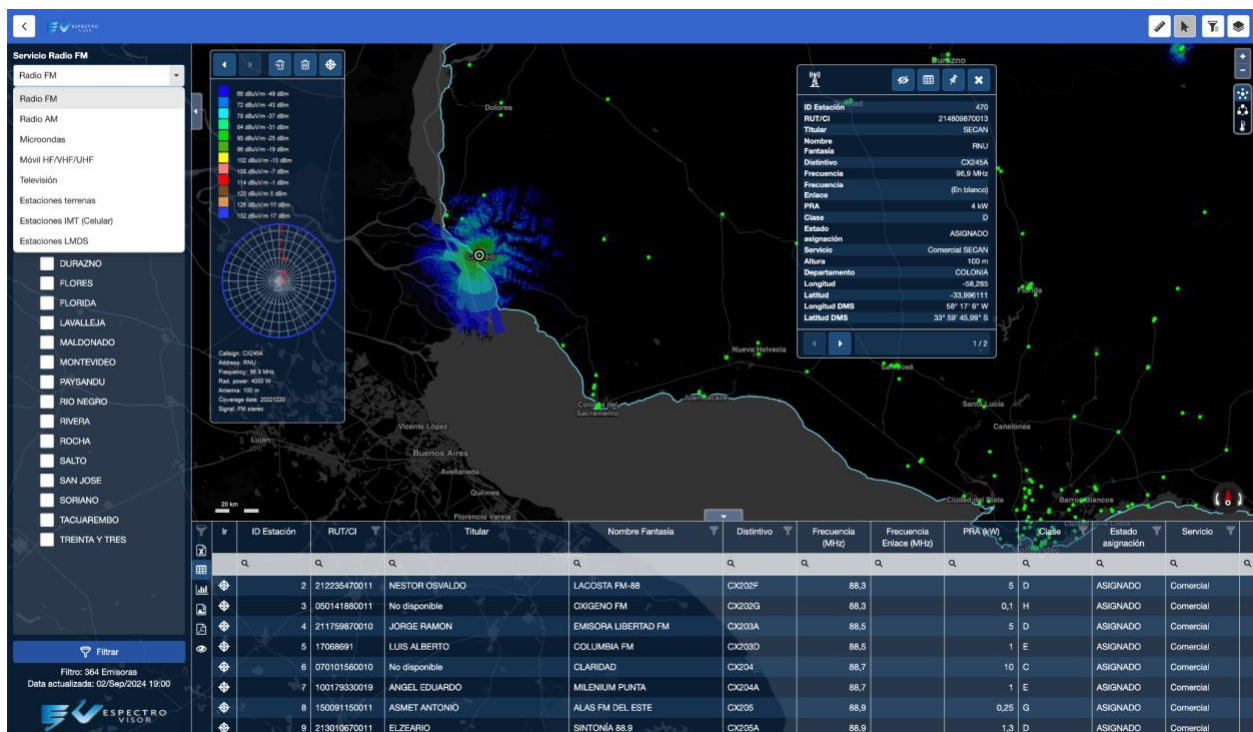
ESPECTRO VISOR

Servicio Radio FM

Radio FM

Radio FM
Radio AM
Microondas
Móvil HF/VHF/UHF
Televisión
Estaciones terrenas
Estaciones IMT (Celular)
Estaciones LMDS

DURAZNO
FLORES
FLORIDA
LAVALLEJA
MALDONADO
MONTEVIDEO
PAYSANDU
RIO NEGRO
RIVERA
ROCHA
SALTO
SAN JOSE
SORIANO
TACUAREMBO
TREINTA Y TRES

Filtrar

Filtro: 364 Emisoras
Data actualizada: 02/Sep/2024 19:00

ESPECTRO VISOR

66 dBuV/m -49 dBm
72 dBuV/m -43 dBm
78 dBuV/m -37 dBm
84 dBuV/m -31 dBm
90 dBuV/m -25 dBm
96 dBuV/m -19 dBm
102 dBuV/m -13 dBm
108 dBuV/m -7 dBm
114 dBuV/m -1 dBm
120 dBuV/m 5 dBm
126 dBuV/m 11 dBm
132 dBuV/m 17 dBm

Callsign: CX245A
Address: RNU
Frequency: 96.9 MHz
Rad. power: 4000 W
Antenna: 100 m
Coverage date: 20221220
Signal: FM stereo

Durazno
Dolores
Colonia
Nueva Helvecia
San José
Florida
Colonia del Sacramento
Juan Lacaze
Santa Lucía
Canelones
Vicente López
Luján
Buenos Aires
Avellaneda
Quilmes
Florencio Varela
Ciudad del Plata
Barros Blancos
20 km

| ID Estación | 470 |
|---|---|
| RUT/CI | 214809870013 |
| Titular | SECAN |
| Nombre Fantasía | RNU |
| Distintivo | CX245A |
| Frecuencia | 96,9 MHz |
| Frecuencia Enlace | (En blanco) |
| PRA | 4 kW |
| Clase | D |
| Estado asignación | ASIGNADO |
| Servicio | Comercial SECAN |
| Altura | 100 m |
| Departamento | COLONIA |
| Longitud | -58,285 |
| Latitud | -33,996111 |
| Longitud DMS | 58° 17' 6" W |
| Latitud DMS | 33° 59' 45.99" S |

1/2

| Ir | ID Estación | RUT/CI | Titular | Nombre Fantasía | Distintivo | Frecuencia (MHz) | Frecuencia Enlace (MHz) | PRA (kW) | Clase | Estado asignación | Servicio |
|---|---|---|---|---|---|---|---|---|---|---|---|
| | 2 | 212235470011 | NESTOR OSVALDO | LACOSTA FM-88 | CX202F | 88,3 | | 5 | D | ASIGNADO | Comercial |
| | 3 | 050141880011 | No disponible | OXIGENO FM | CX202G | 88,3 | | 0,1 | H | ASIGNADO | Comercial |
| | 4 | 211759870010 | JORGE RAMON | EMISORA LIBERTAD FM | CX203A | 88,5 | | 5 | D | ASIGNADO | Comercial |
| | 5 | 17068691 | LUIS ALBERTO | COLUMBIA FM | CX203D | 88,5 | | 1 | E | ASIGNADO | Comercial |
| | 6 | 070101560010 | No disponible | CLARIDAD | CX204 | 88,7 | | 10 | C | ASIGNADO | Comercial |
| | 7 | 100179330019 | ANGEL EDUARDO | MILENIUM PUNTA | CX204A | 88,7 | | 1 | E | ASIGNADO | Comercial |
| | 8 | 150091150011 | ASMET ANTONIO | ALAS FM DEL ESTE | CX205 | 88,9 | | 0,25 | G | ASIGNADO | Comercial |
| | 9 | 213010670011 | ELZEARIO | SINTONÍA 88.9 | CX205A | 88,9 | | 1,3 | D | ASIGNADO | Comercial |